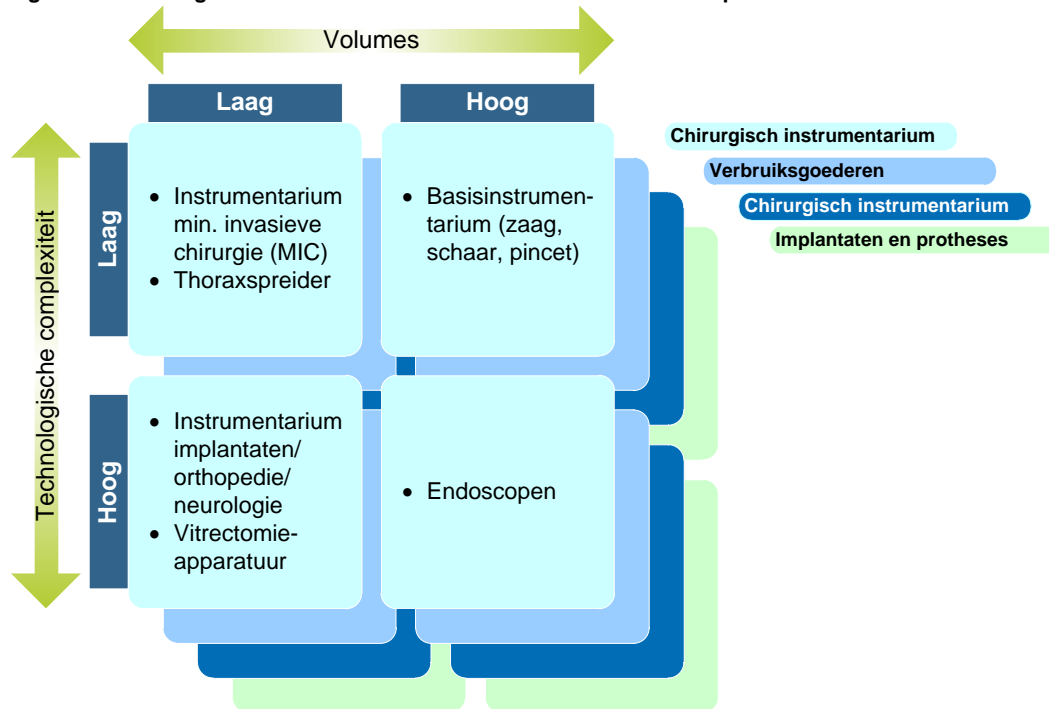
Volumes

Laag

Hoog

Technologische complexiteit

Laag

Hoog

- Instrumentarium min. invasieve chirurgie (MIC)
- Thoraxspreider

- Basisinstrumentarium (zaag, schaar, pincet)

- Instrumentarium implantaten/ orthopedie/ neurologie
- Vitrectomie-apparatuur

- Endoscopen

Chirurgisch instrumentarium

Verbruiksgoederen

Chirurgisch instrumentarium

Implantaten en protheses